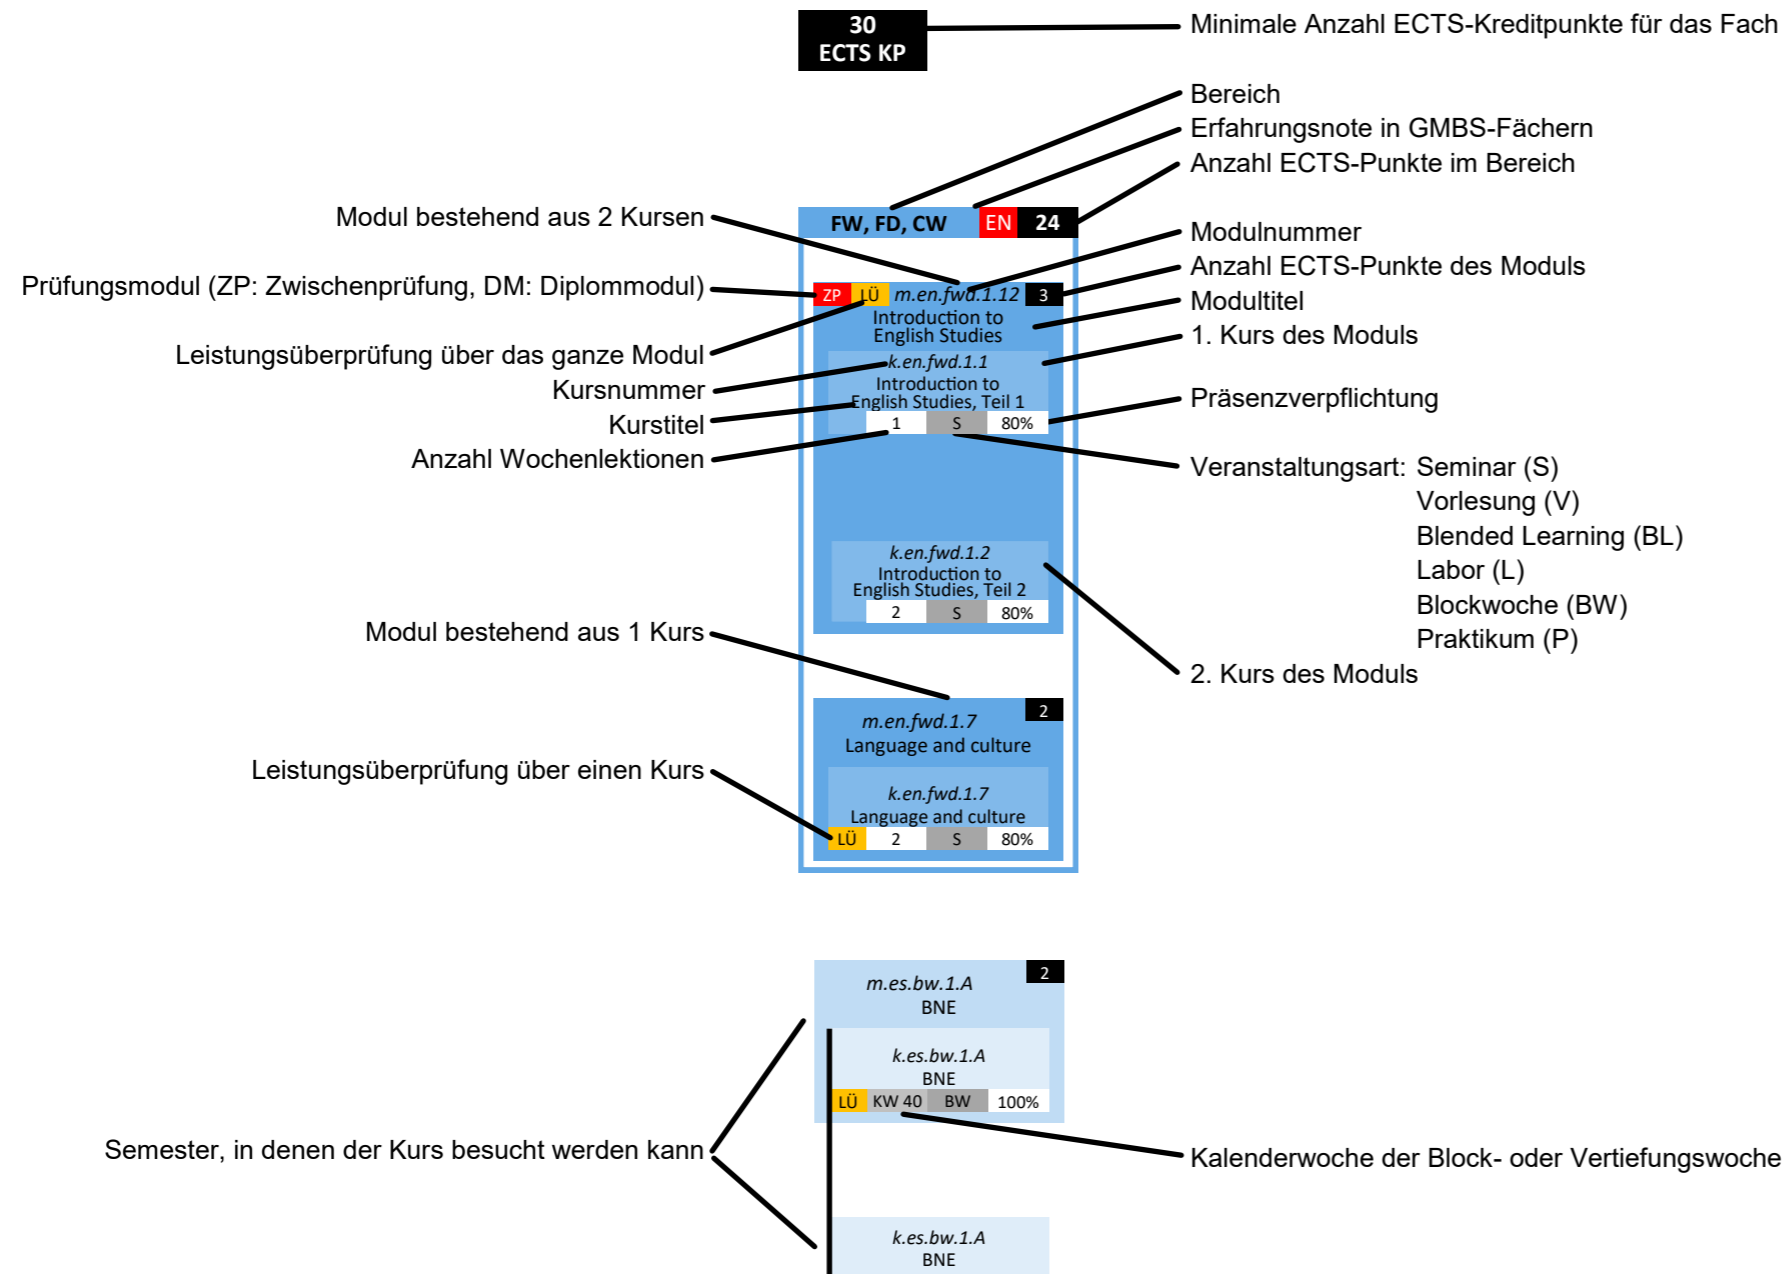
30
ECTS KP

Minimale Anzahl ECTS-Kreditpunkte für das Fach

Bereich
Erfahrungsnote in GMBS-Fächern
Anzahl ECTS-Punkte im Bereich

Modul bestehend aus 2 Kursen

FW, FD, CW EN 24

Modulnummer
Anzahl ECTS-Punkte des Moduls
Modultitel
1. Kurs des Moduls

Prüfungsmodul (ZP: Zwischenprüfung, DM: Diplommodul)

ZP LÜ m.en.fwd.1.12 3
Introduction to English Studies

Leistungsüberprüfung über das ganze Modul
Kursnummer
Kurstitel
Anzahl Wochenlektionen

k.en.fwd.1.1
Introduction to English Studies, Teil 1
1 S 80%

Präsenzverpflichtung

Veranstaltungsart: Seminar (S)
Vorlesung (V)
Blended Learning (BL)
Labor (L)
Blockwoche (BW)
Praktikum (P)

k.en.fwd.1.2
Introduction to English Studies, Teil 2
2 S 80%

Modul bestehend aus 1 Kurs

2. Kurs des Moduls

m.en.fwd.1.7 2
Language and culture

Leistungsüberprüfung über einen Kurs

k.en.fwd.1.7
Language and culture
LÜ 2 S 80%

m.es.bw.1.A 2
BNE

k.es.bw.1.A
BNE
LÜ KW 40 BW 100%

Semester, in denen der Kurs besucht werden kann

Kalenderwoche der Block- oder Vertiefungswoche

k.es.bw.1.A
BNE